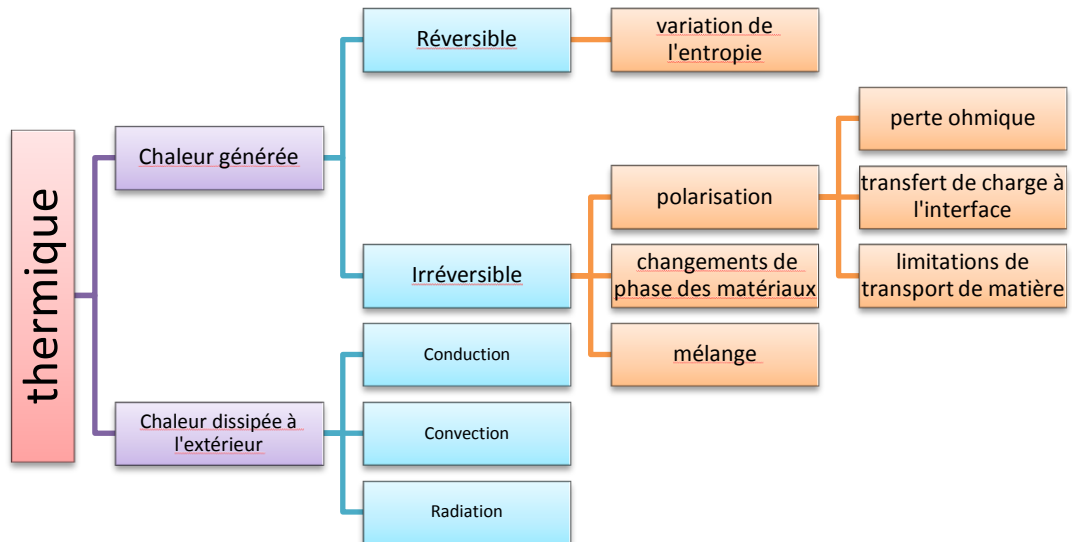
thermique

Chaleur générée

Réversible

variation de l'entropie

Irréversible

polarisation

perte ohmique

transfert de charge à l'interface

limitations de transport de matière

changements de phase des matériaux

mélange

Chaleur dissipée à l'extérieur

Conduction

Convection

Radiation